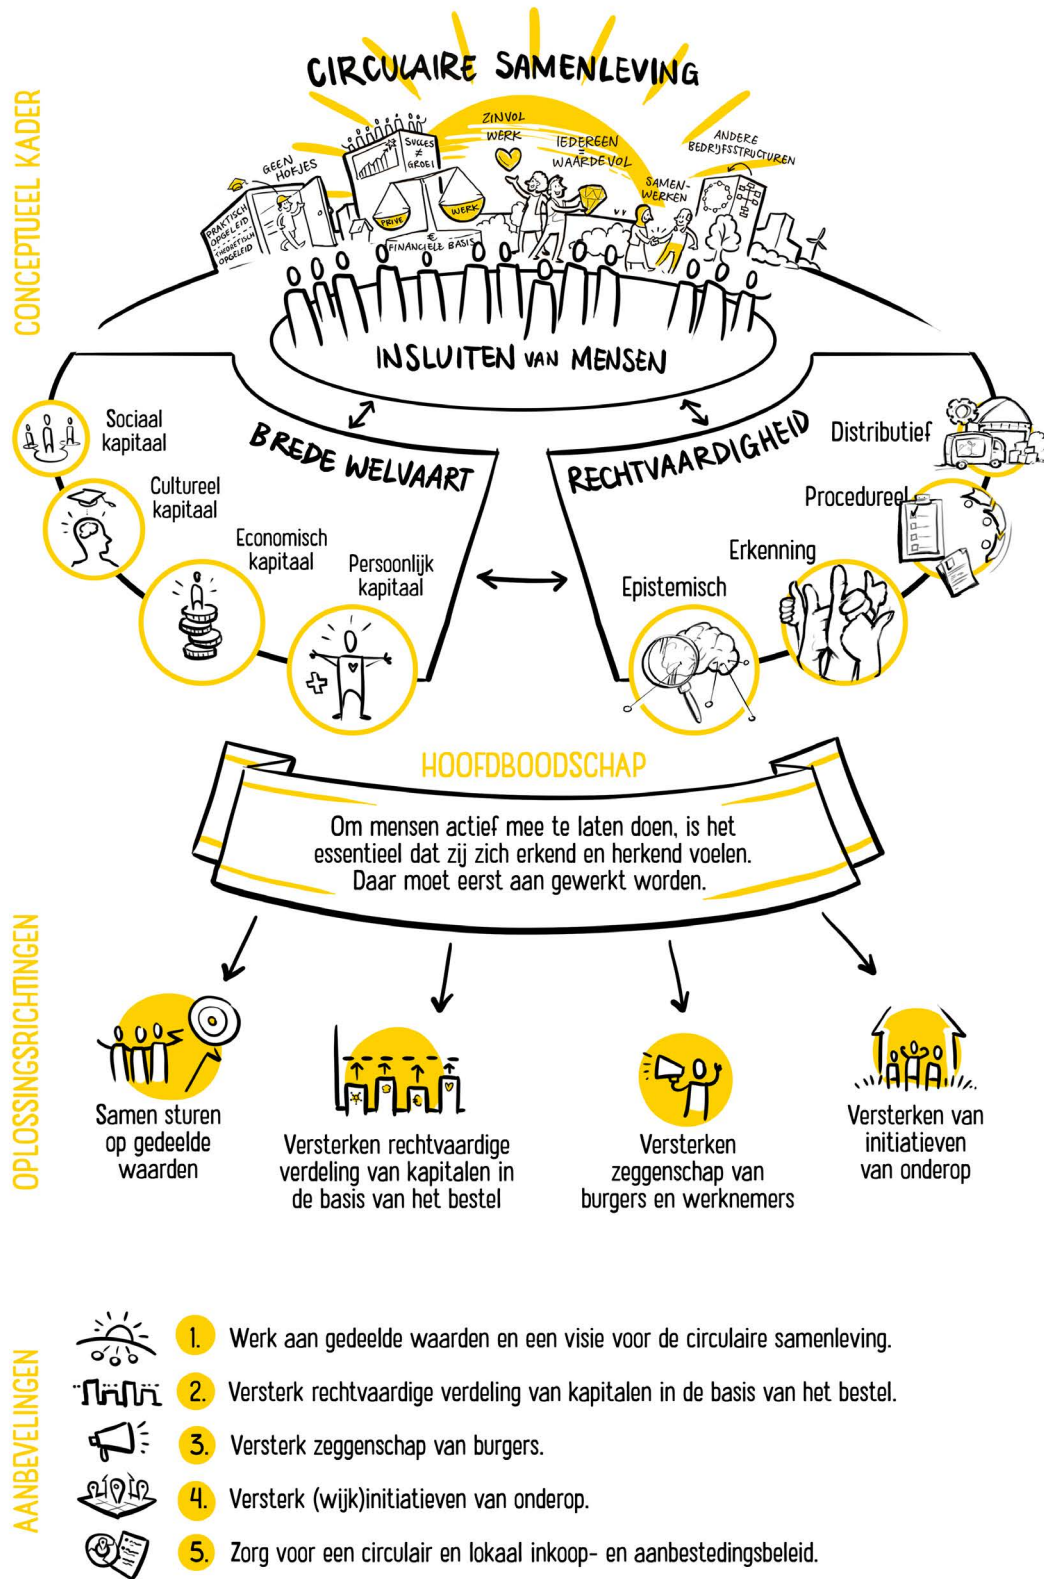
CONCEPTUEEL KADER

CIRCULAIRE SAMENLEVING

GEEN HOKJES

PRAKTISCH OPGELEID = THEORETISCH OPGELEID

SUCCES ≠ GROEI

PRIVÉ

WERK

FINANCIËLE BASIS

ZINVOL WERK

IEDEREEN = WAARDEVOL

SAMENWERKEN

ANDERE BEDRIJFSSTRUCTUREN

INSLUITEN VAN MENSEN

BREDE WELVAART

Sociaal kapitaal

Cultureel kapitaal

Economisch kapitaal

Persoonlijk kapitaal

RECHTVAARDIGHEID

Distributief

Procedureel

Erkenning

Epistemisch

HOOFDBOODSCHAP

Om mensen actief mee te laten doen, is het essentieel dat zij zich erkend en herkend voelen. Daar moet eerst aan gewerkt worden.

OPLOSSINGSRICHTINGEN

Samen sturen op gedeelde waarden

Versterken rechtvaardige verdeling van kapitalen in de basis van het bestel

Versterken zeggenschap van burgers en werknemers

Versterken van initiatieven van onderop

AANBEVELINGEN

1. Werk aan gedeelde waarden en een visie voor de circulaire samenleving.

2. Versterk rechtvaardige verdeling van kapitalen in de basis van het bestel.

3. Versterk zeggenschap van burgers.

4. Versterk (wijk)initiatieven van onderop.

5. Zorg voor een circulair en lokaal inkoop- en aanbestedingsbeleid.